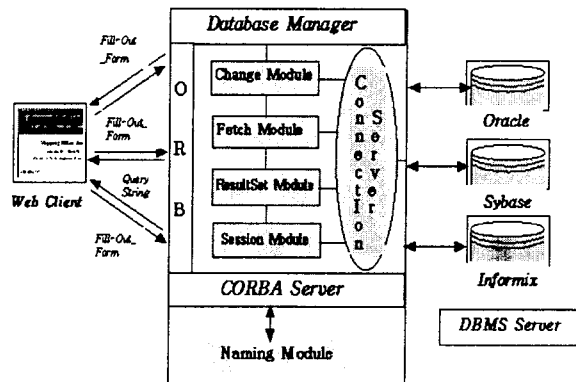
Database Manager

Fill-Out _Form

Fill-Out_ Form

Query String

Fill-Out_ Form

Web Client

O

R

B

Change Module

Fetch Module

ResultSet Module

Session Module

C o n n e c t I o n

S e r v e r

Oracle

Sybase

Informix

CORBA Server

DBMS Server

Naming Module